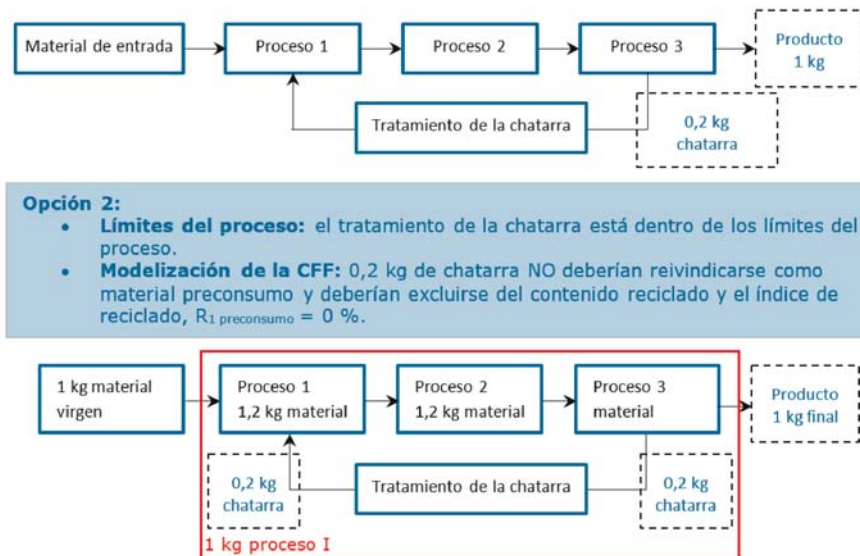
Material de entrada

Proceso 1

Proceso 2

Proceso 3

Producto 1 kg

Tratamiento de la chatarra

0,2 kg chatarra

**Opción 2:**

- **Límites del proceso:** el tratamiento de la chatarra está dentro de los límites del proceso.
- **Modelización de la CFF:** 0,2 kg de chatarra NO deberían reivindicarse como material preconsumo y deberían excluirse del contenido reciclado y el índice de reciclado, $R_{1\ preconsumo} = 0$ %.

1 kg material virgen

Proceso 1
1,2 kg material

Proceso 2
1,2 kg material

Proceso 3
material

Producto 1 kg final

0,2 kg chatarra

Tratamiento de la chatarra

0,2 kg chatarra

1 kg proceso I